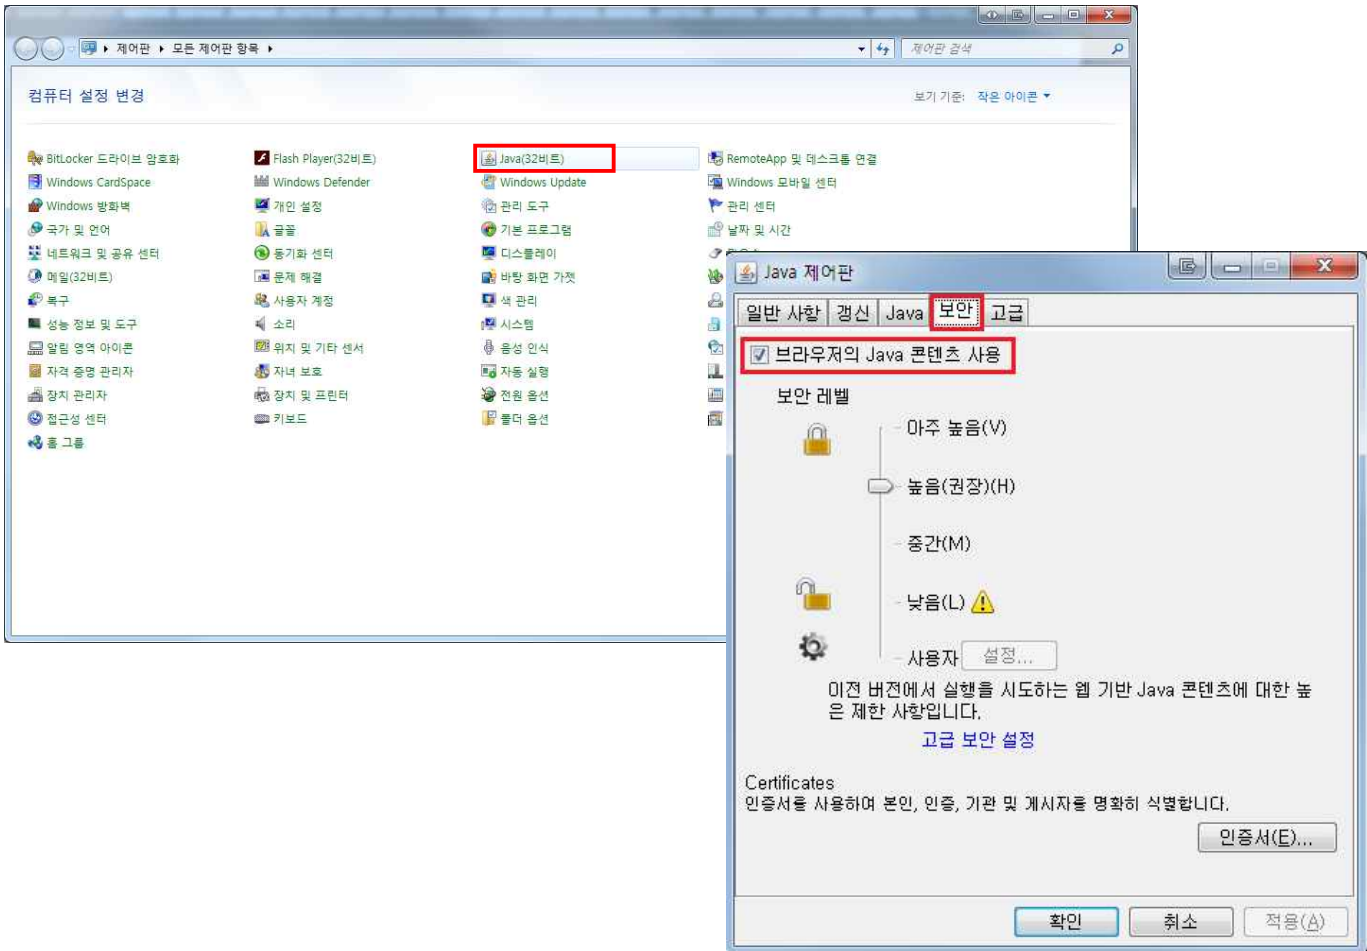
제어판 ▸ 모든 제어판 항목 ▸

제어판 검색

컴퓨터 설정 변경

보기 기준: 작은 아이콘 ▾

BitLocker 드라이브 암호화
Windows CardSpace
Windows 방화벽
국가 및 언어
네트워크 및 공유 센터
메일(32비트)
복구
성능 정보 및 도구
알림 영역 아이콘
자격 증명 관리자
장치 관리자
접근성 센터
홈 그룹

Flash Player(32비트)
Windows Defender
개인 설정
글꼴
동기화 센터
문제 해결
사용자 계정
소리
위치 및 기타 센서
자녀 보호
장치 및 프린터
키보드

Java(32비트)
Windows Update
관리 도구
기본 프로그램
디스플레이
바탕 화면 가젯
색 관리
시스템
음성 인식
자동 실행
전원 옵션
폴더 옵션

RemoteApp 및 데스크톱 연결
Windows 모바일 센터
관리 센터
날짜 및 시간

Java 제어판

일반 사항 | 갱신 | Java | 보안 | 고급

브라우저의 Java 콘텐츠 사용

보안 레벨

아주 높음(V)
높음(권장)(H)
중간(M)
낮음(L)
사용자 설정...

이전 버전에서 실행을 시도하는 웹 기반 Java 콘텐츠에 대한 높은 제한 사항입니다.

고급 보안 설정

Certificates
인증서를 사용하여 본인, 인증, 기관 및 게시자를 명확히 식별합니다.

인증서(E)...

확인 | 취소 | 적용(A)